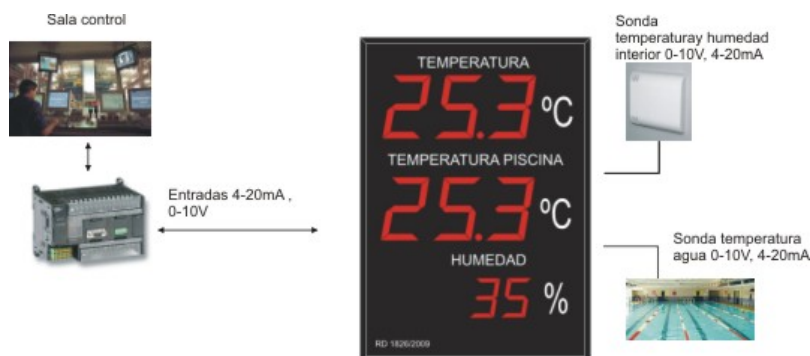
Sala control

Entradas 4-20mA , 0-10V

TEMPERATURA
25.3 ºC
TEMPERATURA PISCINA
25.3 ºC
HUMEDAD
35 %
RD 1826/2009

Sonda temperaturay humedad interior 0-10V, 4-20mA

Sonda temperatura agua 0-10V, 4-20mA